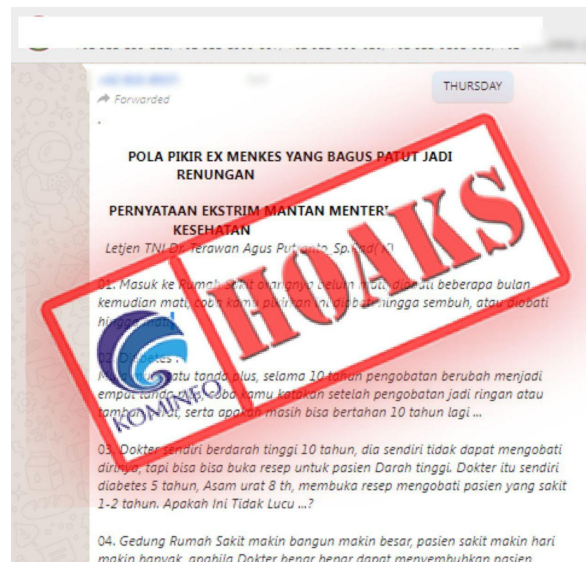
Forwarded

THURSDAY

POLA PIKIR EX MENKES YANG BAGUS PATUT JADI RENUNGAN

PERNYATAAN EKSTRIM MANTAN MENTER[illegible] KESEHATAN

Letjen TNI Dr. Terawan Agus Putranto Sp.Rad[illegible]

01. Masuk ke Rumah sakit orangnya belum mati diobati beberapa bulan kemudian mati, coba kamu pikirkan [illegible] hingga sembuh, atau diobati hingga mati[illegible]

02. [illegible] satu tanda plus, selama 10 tahun pengobatan berubah menjadi empat tanda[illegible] coba kamu katakan setelah pengobatan jadi ringan atau tambah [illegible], serta apakah masih bisa bertahan 10 tahun lagi ...

03. Dokter sendiri berdarah tinggi 10 tahun, dia sendiri tidak dapat mengobati dirinya, tapi bisa bisa buka resep untuk pasien Darah tinggi. Dokter itu sendiri diabetes 5 tahun, Asam urat 8 th, membuka resep mengobati pasien yang sakit 1-2 tahun. Apakah Ini Tidak Lucu ...?

04. Gedung Rumah Sakit makin bangun makin besar, pasien sakit makin hari makin banyak, apabila Dokter benar benar dapat menyembuhkan pasien

HOAKS

KOMINFO